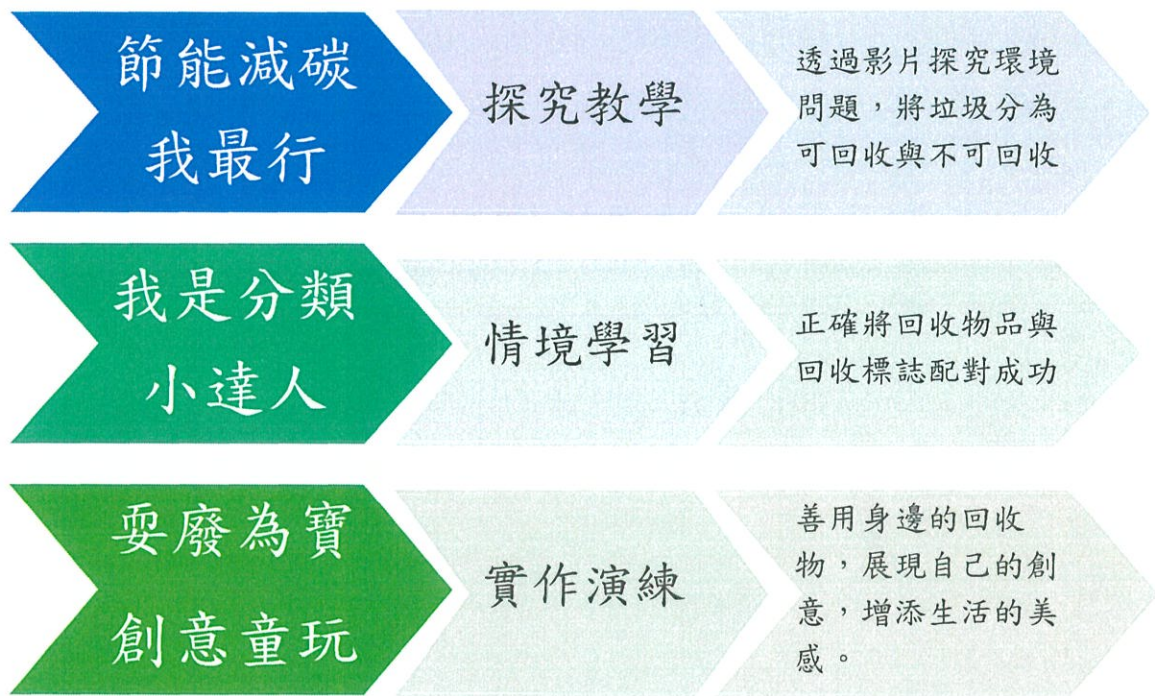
節能減碳
我最行

探究教學

透過影片探究環境問題，將垃圾分為可回收與不可回收

我是分類
小達人

情境學習

正確將回收物品與回收標誌配對成功

耍廢為寶
創意童玩

實作演練

善用身邊的回收物，展現自己的創意，增添生活的美感。